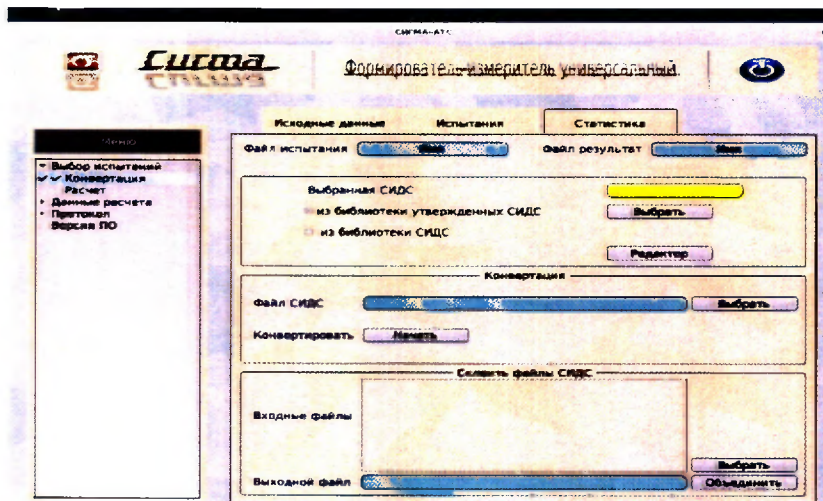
СИГМА-АТС

Сигма

Формирователь-измеритель универсальный

Исходные данные
Испытания
Статистика

Меню

Выбор испытаний
Конвертация
Расчет
Данные расчета
Протокол
Версия ПО

Файл испытания
Нет
Файл результат
Нет

Выбранная СИДС
из библиотеки утвержденных СИДС
Выбрать
из библиотеки СИДС
Редактор

Конвертация
Файл СИДС
Выбрать
Конвертировать
Начать

Склеить файлы СИДС
Входные файлы
Выбрать
Выходной файл
Объединить